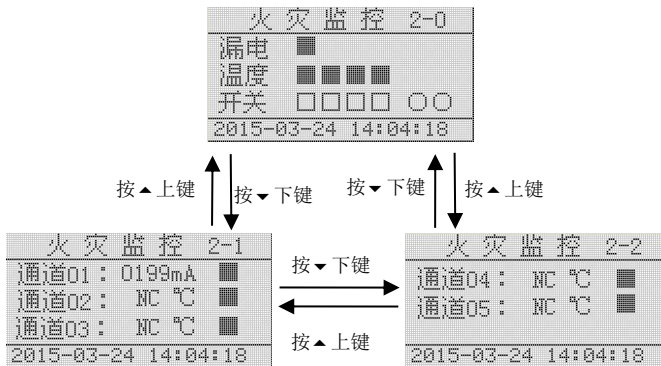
火 灾 监 控 2-0
漏电 ■
温度 ■■■■
开关 □□□□ ○○
2015-03-24 14:04:18

按▲上键
按▼下键
按▼下键
按▲上键

火 灾 监 控 2-1
通道01: 0199mA ■
通道02: NC ℃ ■
通道03: NC ℃ ■
2015-03-24 14:04:18

按▼下键
按▲上键

火 灾 监 控 2-2
通道04: NC ℃ ■
通道05: NC ℃ ■
2015-03-24 14:04:18